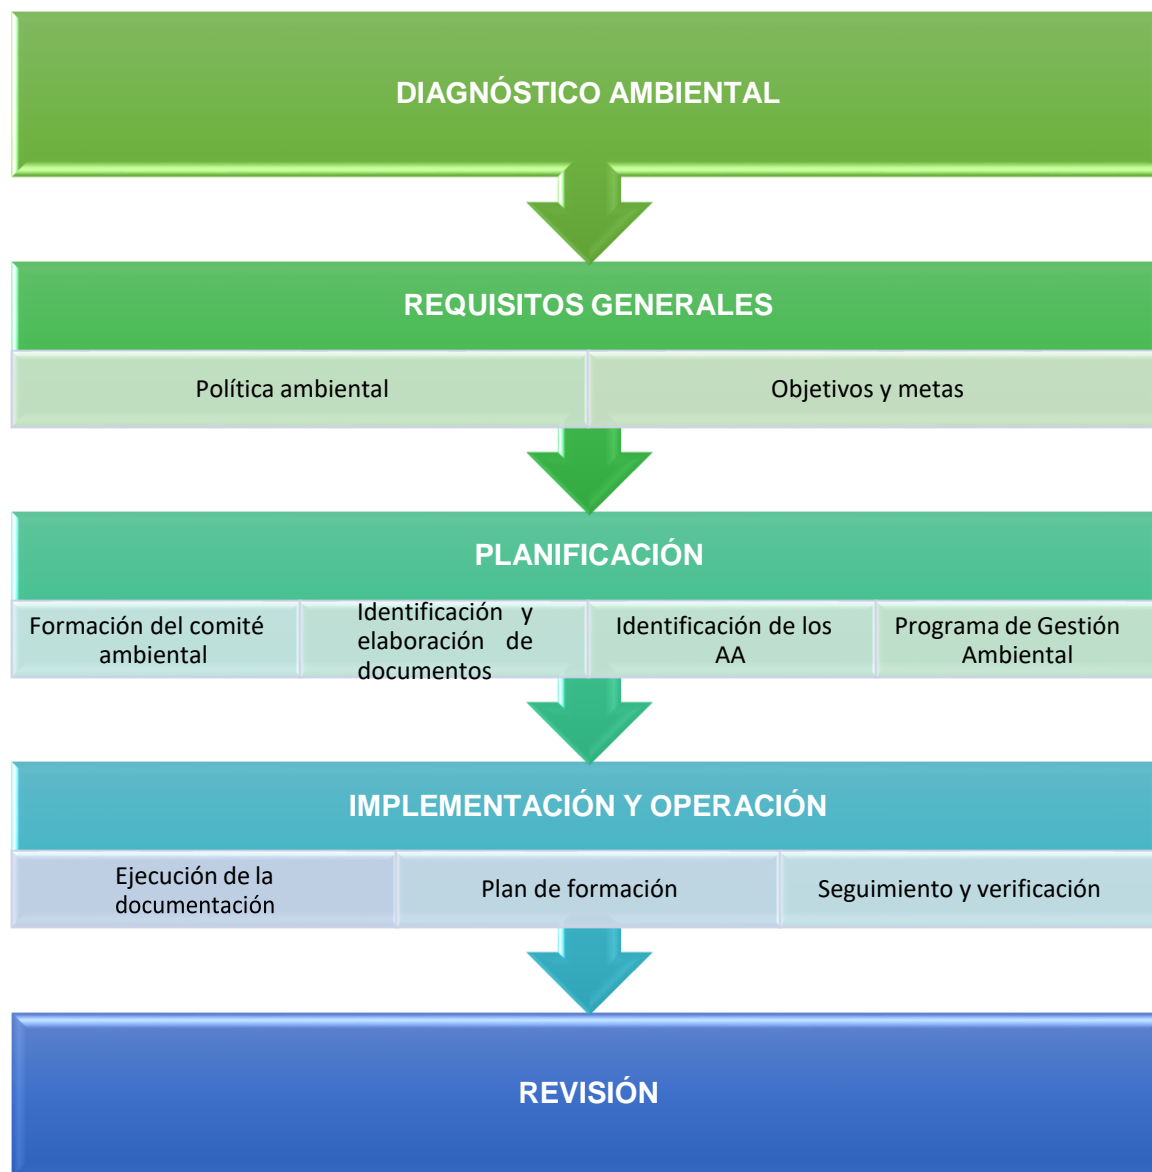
DIAGNÓSTICO AMBIENTAL

REQUISITOS GENERALES

Política ambiental

Objetivos y metas

PLANIFICACIÓN

Formación del comité ambiental

Identificación y elaboración de documentos

Identificación de los AA

Programa de Gestión Ambiental

IMPLEMENTACIÓN Y OPERACIÓN

Ejecución de la documentación

Plan de formación

Seguimiento y verificación

REVISIÓN